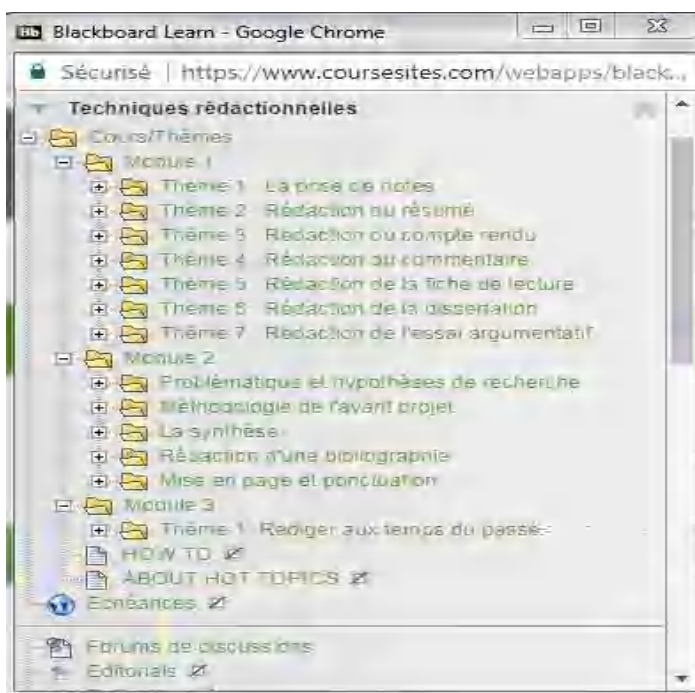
Bb Blackboard Learn - Google Chrome

Sécurisé | https://www.coursesites.com/webapps/black...

Techniques rédactionnelles

Cours/Thèmes

Module 1

Thème 1 La prise de notes

Thème 2 Rédaction du résumé

Thème 3 Rédaction du compte rendu

Thème 4 Rédaction du commentaire

Thème 5 Rédaction de la fiche de lecture

Thème 6 Rédaction de la dissertation

Thème 7 Rédaction de l'essai argumentatif

Module 2

Problématique et hypothèses de recherche

Méthodologie de l'avant projet

La synthèse

Rédaction d'une bibliographie

Mise en page et ponctuation

Module 3

Thème 1 Rédiger aux temps du passé

HOW TO

ABOUT HOT TOPICS

Echéances

Forums de discussions

Editorials